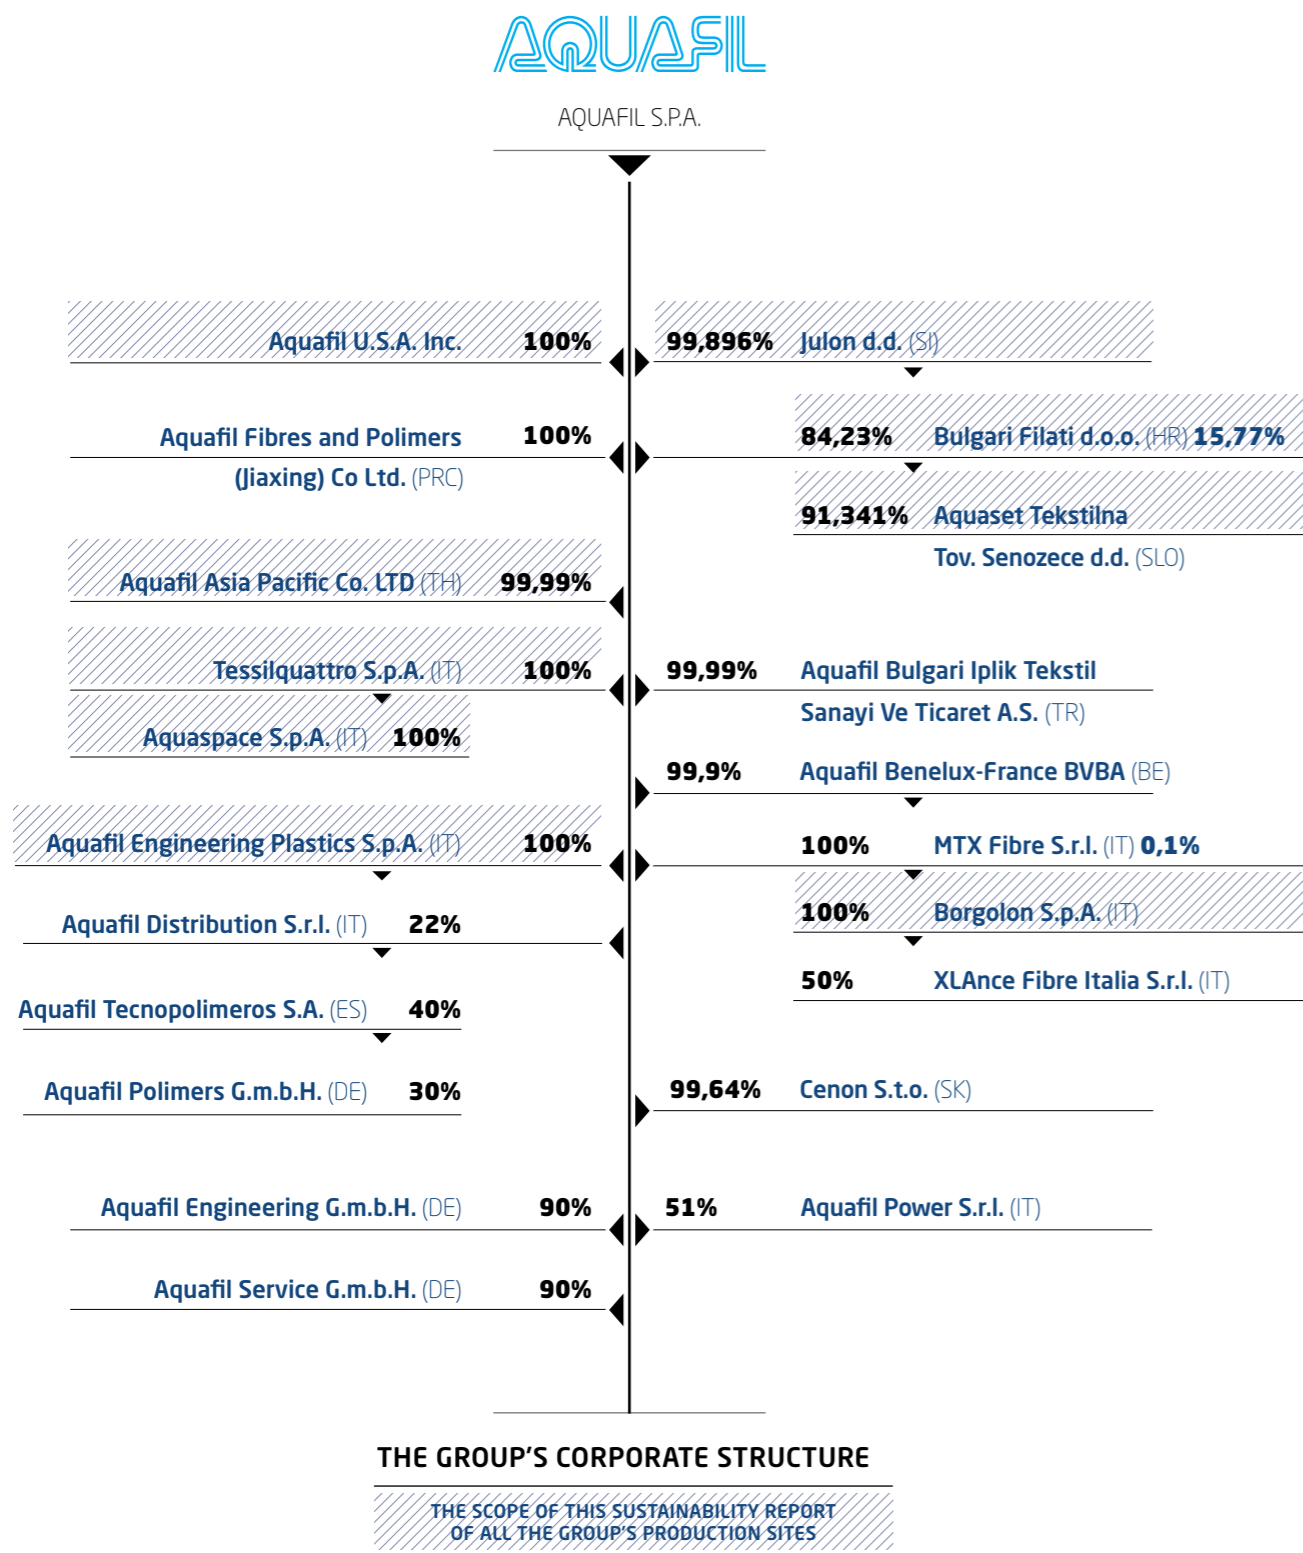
AQUAFIL

AQUAFIL S.P.A.

Aquafil U.S.A. Inc. 100%

99,896% Julon d.d. (SI)

Aquafil Fibres and Polimers (Jiaxing) Co Ltd. (PRC) 100%

84,23% Bulgari Filati d.o.o. (HR) 15,77%

91,341% Aquaset Tekstilna Tov. Senozece d.d. (SLO)

Aquafil Asia Pacific Co. LTD (TH) 99,99%

Tessilquattro S.p.A. (IT) 100%

99,99% Aquafil Bulgari Iplik Tekstil Sanayi Ve Ticaret A.S. (TR)

Aquaspace S.p.A. (IT) 100%

99,9% Aquafil Benelux-France BVBA (BE)

Aquafil Engineering Plastics S.p.A. (IT) 100%

100% MTX Fibre S.r.l. (IT) 0,1%

Aquafil Distribution S.r.l. (IT) 22%

100% Borgolon S.p.A. (IT)

50% XLAnce Fibre Italia S.r.l. (IT)

Aquafil Tecnopolimeros S.A. (ES) 40%

Aquafil Polimers G.m.b.H. (DE) 30%

99,64% Cenon S.t.o. (SK)

Aquafil Engineering G.m.b.H. (DE) 90%

51% Aquafil Power S.r.l. (IT)

Aquafil Service G.m.b.H. (DE) 90%

THE GROUP'S CORPORATE STRUCTURE

THE SCOPE OF THIS SUSTAINABILITY REPORT OF ALL THE GROUP'S PRODUCTION SITES